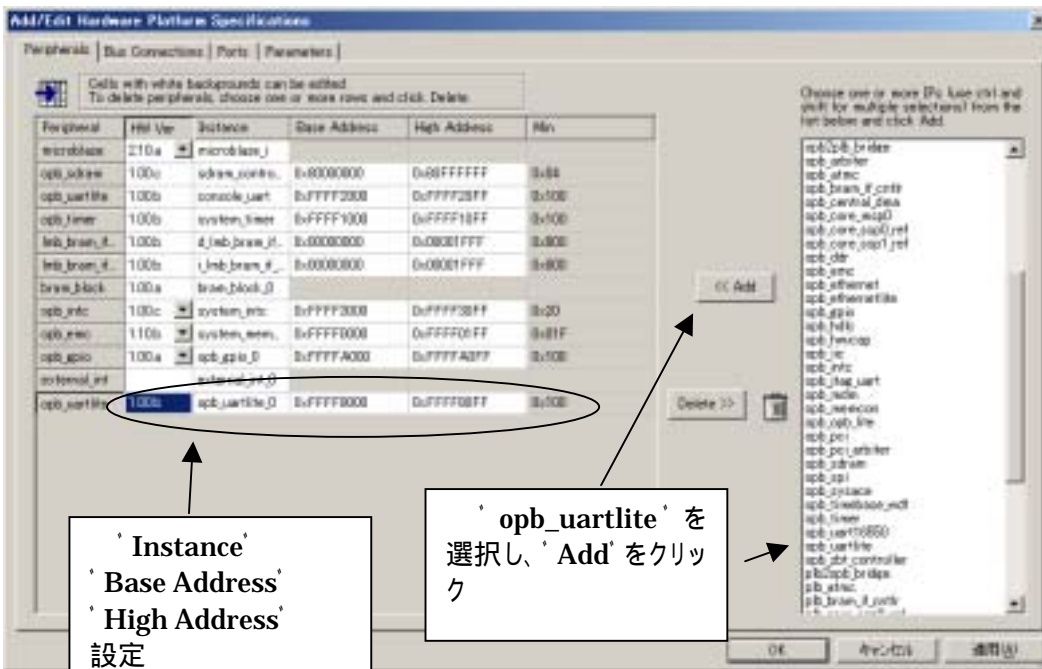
Add/Edit Hardware Platform Specifications

Peripherals | Bus Connections | Ports | Parameters

Cells with white backgrounds can be edited
To delete peripherals, choose one or more rows and click Delete.

| Peripheral | HW Ver | Instance | Base Address | High Address | Min |
|---|---|---|---|---|---|
| microblaze | 2.10.a | microblaze_i | | | |
| opb_sdram | 1.00.c | sdram_contro... | 0x80000000 | 0x8FFFFFFF | 0x84 |
| opb_uartlite | 1.00.b | console_uart | 0xFFFF2000 | 0xFFFF20FF | 0x100 |
| opb_timer | 1.00.b | system_timer | 0xFFFF1000 | 0xFFFF10FF | 0x100 |
| lmb_bram_if... | 1.00.b | d_lmb_bram_if... | 0x00000000 | 0x00001FFF | 0x800 |
| lmb_bram_if... | 1.00.b | i_lmb_bram_if... | 0x00000000 | 0x00001FFF | 0x800 |
| bram_block | 1.00.a | bram_block_0 | | | |
| opb_intc | 1.00.c | system_intc | 0xFFFF3000 | 0xFFFF30FF | 0x20 |
| opb_emc | 1.10.b | system_mem... | 0xFFFF0000 | 0xFFFF01FF | 0x81F |
| opb_gpio | 1.00.a | opb_gpio_0 | 0xFFFFA000 | 0xFFFFA0FF | 0x100 |
| external_int | | external_int_0 | | | |
| opb_uartlite | 1.00.b | opb_uartlite_0 | 0xFFFF8000 | 0xFFFF80FF | 0x100 |

Choose one or more IPs (use ctrl and shift for multiple selections) from the list below and click Add.

opb2plb_bridge
opb_arbiter
opb_atmc
opb_bram_if_cntlr
opb_central_dma
opb_core_ssp0
opb_core_ssp0_ref
opb_core_ssp1_ref
opb_ddr
opb_emc
opb_ethernet
opb_ethernetlite
opb_gpio
opb_hdlc
opb_hwicap
opb_iic
opb_intc
opb_jtag_uart
opb_mdm
opb_memcon
opb_opb_lite
opb_pci
opb_pci_arbiter
opb_sdram
opb_spi
opb_sysace
opb_timebase_wdt
opb_timer
opb_uart16550
opb_uartlite
opb_zbt_controller
plb2opb_bridge
plb_atmc
plb_bram_if_cntlr

<< Add

Delete >>

'Instance'
'Base Address'
'High Address'
設定

'opb_uartlite'を選択し、'Add'をクリック

OK
キャンセル
適用(A)